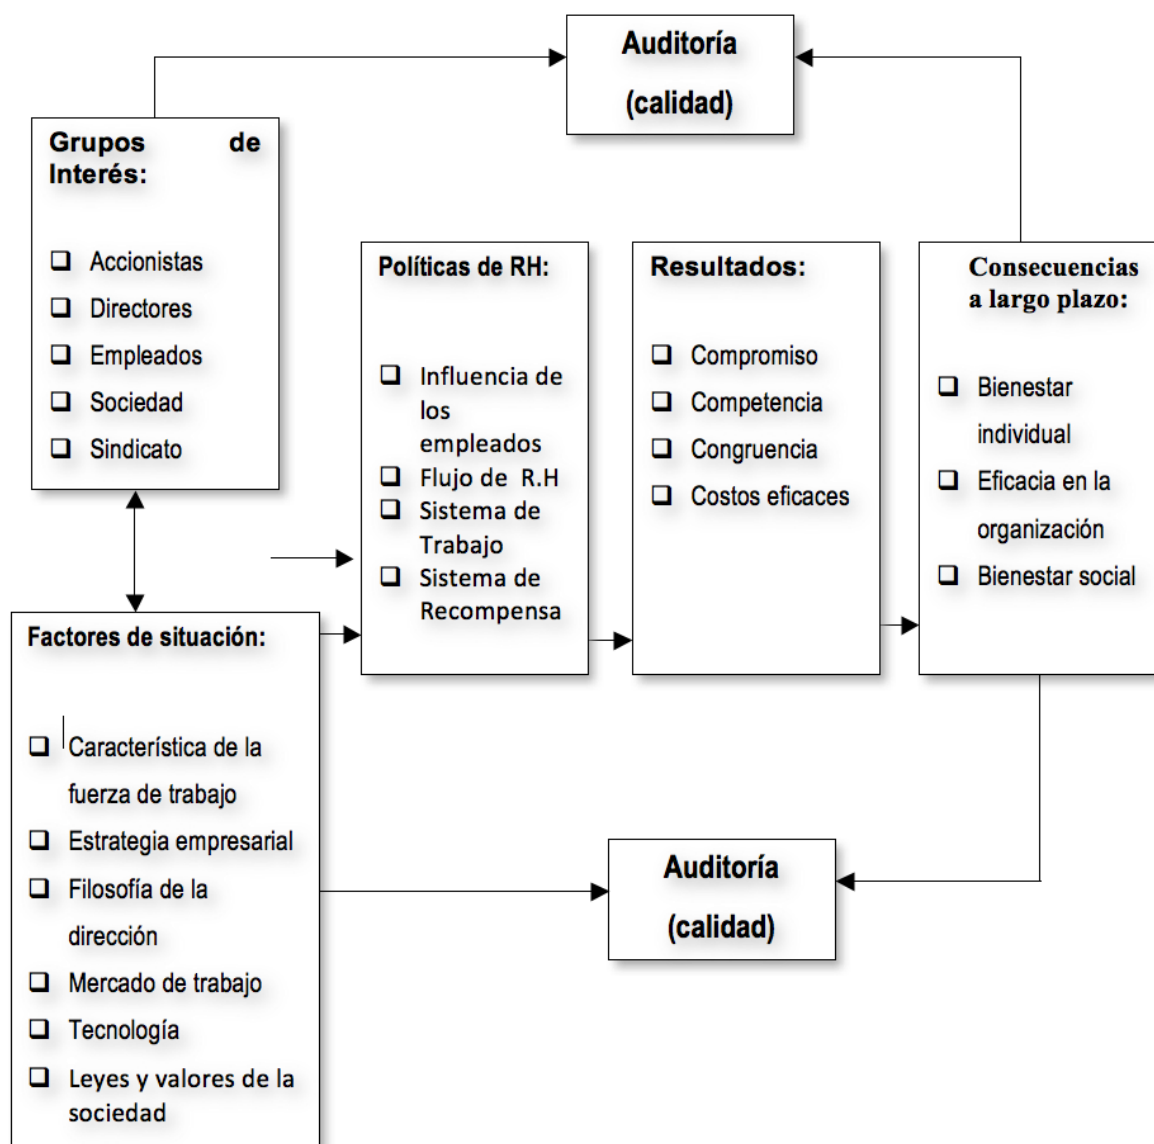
Auditoría
(calidad)

Grupos de Interés:

❑ Accionistas
❑ Directores
❑ Empleados
❑ Sociedad
❑ Sindicato

Políticas de RH:

❑ Influencia de los empleados
❑ Flujo de R.H
❑ Sistema de Trabajo
❑ Sistema de Recompensa

Resultados:

❑ Compromiso
❑ Competencia
❑ Congruencia
❑ Costos eficaces

Consecuencias a largo plazo:

❑ Bienestar individual
❑ Eficacia en la organización
❑ Bienestar social

Factores de situación:

❑ Característica de la fuerza de trabajo
❑ Estrategia empresarial
❑ Filosofía de la dirección
❑ Mercado de trabajo
❑ Tecnología
❑ Leyes y valores de la sociedad

Auditoría
(calidad)